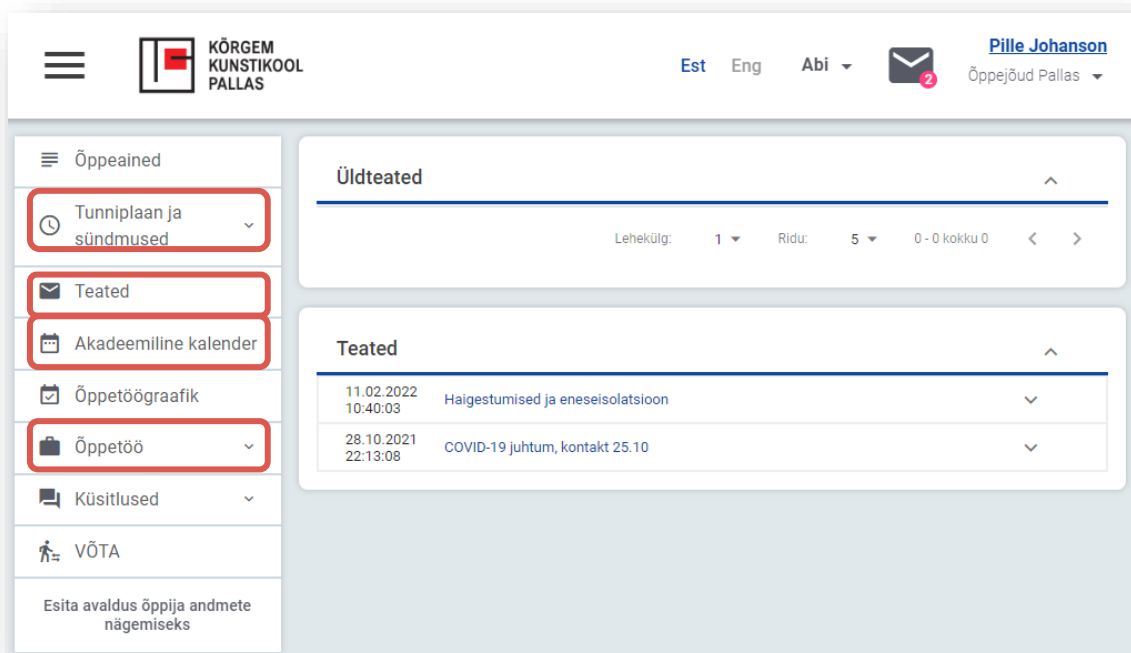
KÕRGEM KUNSTIKOOL PALLAS

Est Eng Abi

2

Pille Johanson
Õppejõud Pallas

Õppeained
Tunniplaan ja sündmused
Teated
Akadeemiline kalender
Õppetöögraafik
Õppetöö
Küsitlused
VÕTA
Esita avaldus õppija andmete nägemiseks

Üldteated

Lehekülg: 1 Ridu: 5 0 - 0 kokku 0

Teated

| | |
|---|---|
| 11.02.2022 10:40:03 | Haigestumised ja eneseisolatsioon |
| 28.10.2021 22:13:08 | COVID-19 juhtum, kontakt 25.10 |